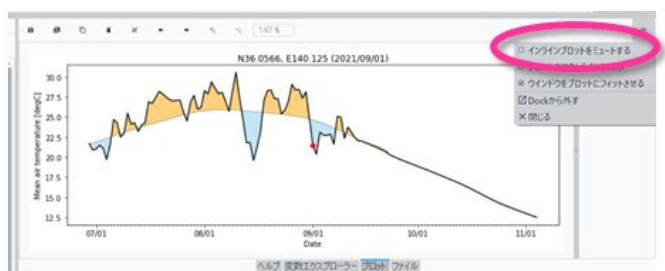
147 %

N36.0566, E140.125 (2021/09/01)

30.0
27.5
25.0
22.5
20.0
17.5
15.0
12.5

Mean air temperature [degC]

07/01
08/01
09/01
10/01
11/01
Date

□ インラインプロットをミュートする
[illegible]
☑ ウインドウをプロットにフィットさせる
Dockから外す
✕ 閉じる

ヘルプ 変数エクスプローラー プロット ファイル